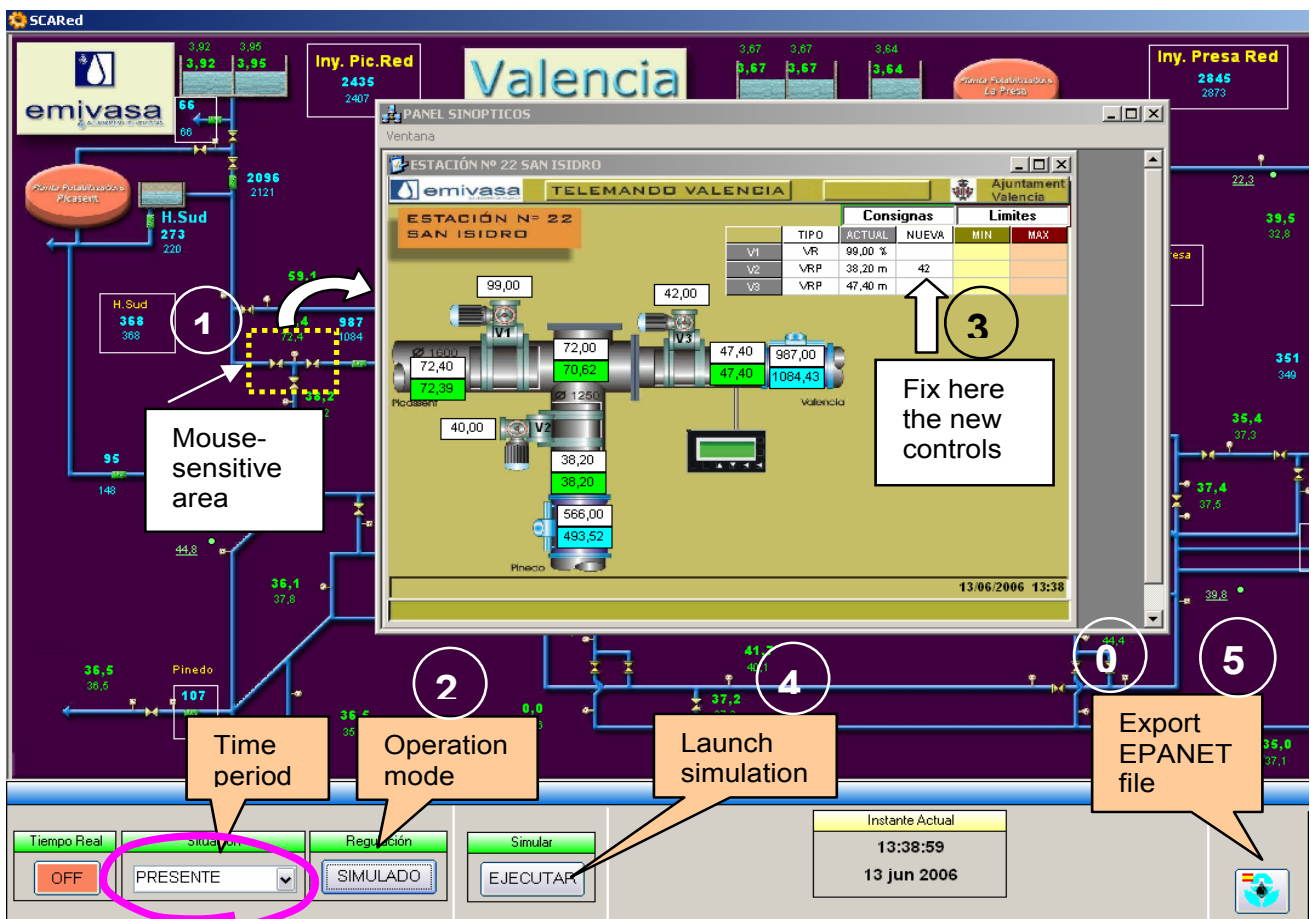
SCARed

emivasa

3,92 3,96
3,92 3,95

Iny. Pic.Red
2435
2407

Valencia

3,67 3,67 3,64
3,67 3,67 3,64

Iny. Presa Red
2845
2873

66
66

2096
2121

Planta Potabilizadora Picasent

H.Sud
273
220

PANEL SINOPTICOS
Ventana

ESTACIÓN Nº 22 SAN ISIDRO

emivasa TELEMANDO VALENCIA Ajuntament Valencia

ESTACIÓN Nº 22
SAN ISIDRO

Consignas Limites

| | TIPO | ACTUAL | NUEVA | MIN | MAX |
|---|---|---|---|---|---|
| V1 | VR | 99,00 % | | | |
| V2 | VRP | 38,20 m | 42 | | |
| V3 | VRP | 47,40 m | | | |

99,00
42,00
V1
V3
Ø 1600
72,40
72,39
Picasent
72,00
70,62
Ø 1250
47,40
47,40
987,00
1084,43
Valencia
40,00
V2
38,20
38,20
566,00
493,52
Pinedo

13/06/2006 13:38

H.Sud
368
368

59,1
72,4
987
1084
36,2

1

Mouse-sensitive area

3

Fix here the new controls

22,3
39,5
32,8
351
349
35,4
37,3
37,4
37,5
39,8
44,4

95
148
44,8
36,1
37,8
36,5
36,6
Pinedo
107

2
0,0
41,7
40,1
37,2
4
0
5
35,0
37,1

Time period
Operation mode
Launch simulation
Export EPANET file

Tiempo Real
OFF
Situación
PRESENTE
Regulación
SIMULADO
Simular
EJECUTAR
Instante Actual
13:38:59
13 jun 2006